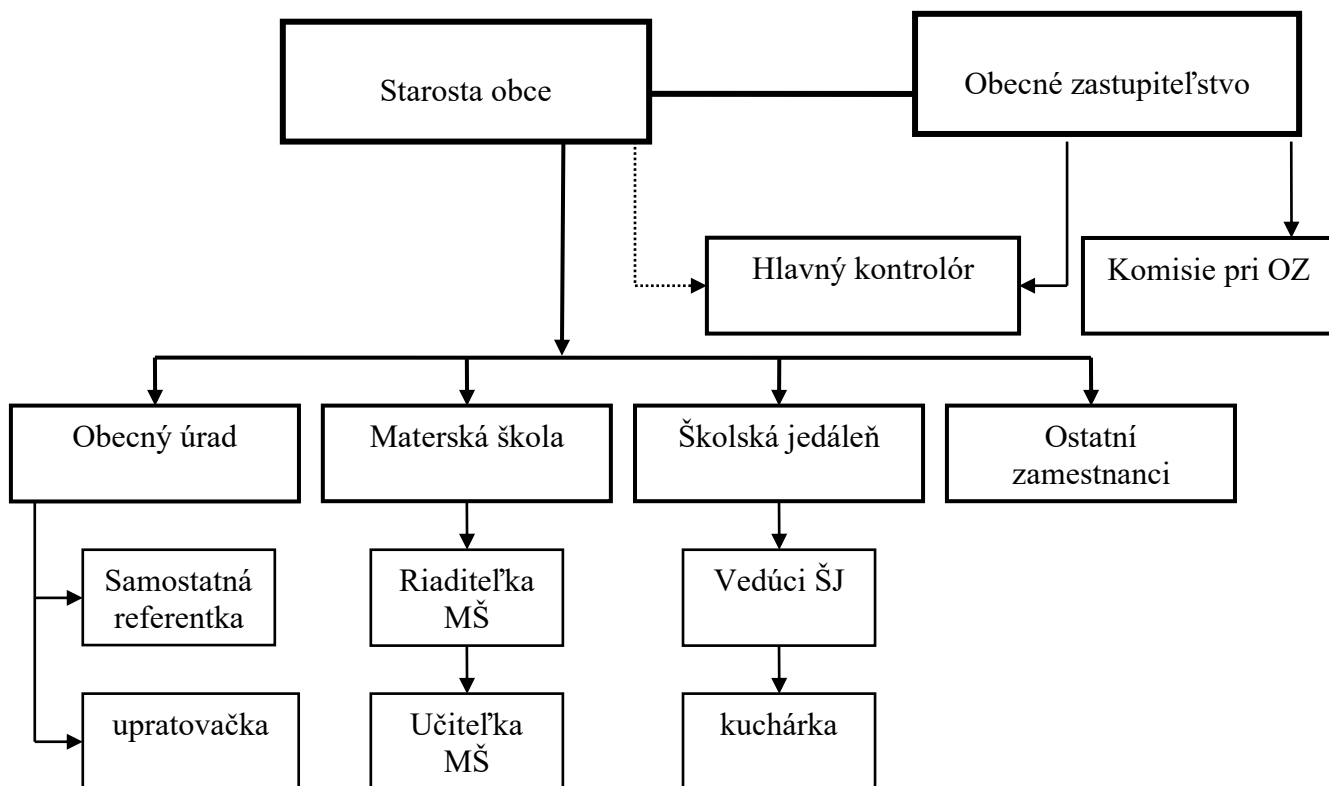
Starosta obce

Obecné zastupiteľstvo

Hlavný kontrolór

Komisie pri OZ

Obecný úrad

Materská škola

Školská jedáleň

Ostatní zamestnanci

Samostatná referentka

upratovačka

Riaditeľka MŠ

Učiteľka MŠ

Vedúci ŠJ

kuchárka